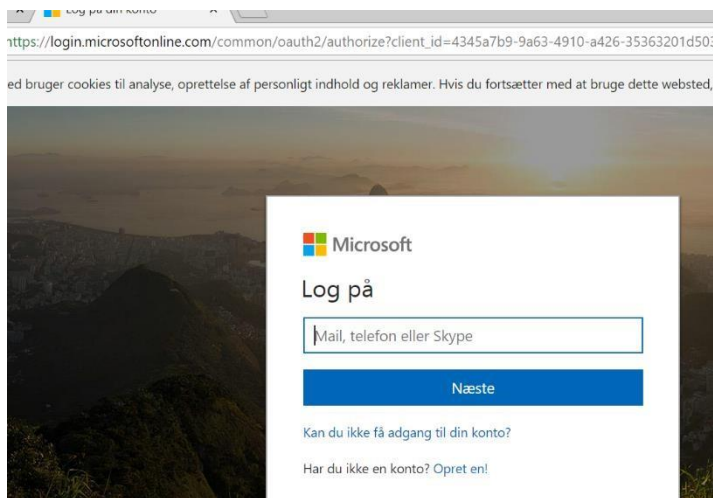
Log på din konto ×

https://login.microsoftonline.com/common/oauth2/authorize?client_id=4345a7b9-9a63-4910-a426-35363201d503

ed bruger cookies til analyse, oprettelse af personligt indhold og reklamer. Hvis du fortsætter med at bruge dette websted,

Microsoft

Log på

Mail, telefon eller Skype

Næste

Kan du ikke få adgang til din konto?

Har du ikke en konto? Opret en!